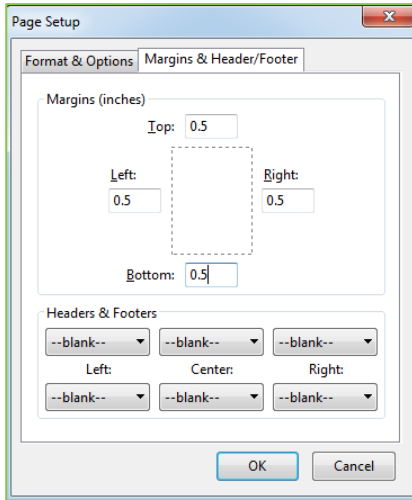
Page Setup

Format & Options | Margins & Header/Footer

Margins (inches)

Top: 0.5

Left: 0.5

Right: 0.5

Bottom: 0.5

Headers & Footers

--blank-- --blank-- --blank--

Left: Center: Right:

--blank-- --blank-- --blank--

OK Cancel